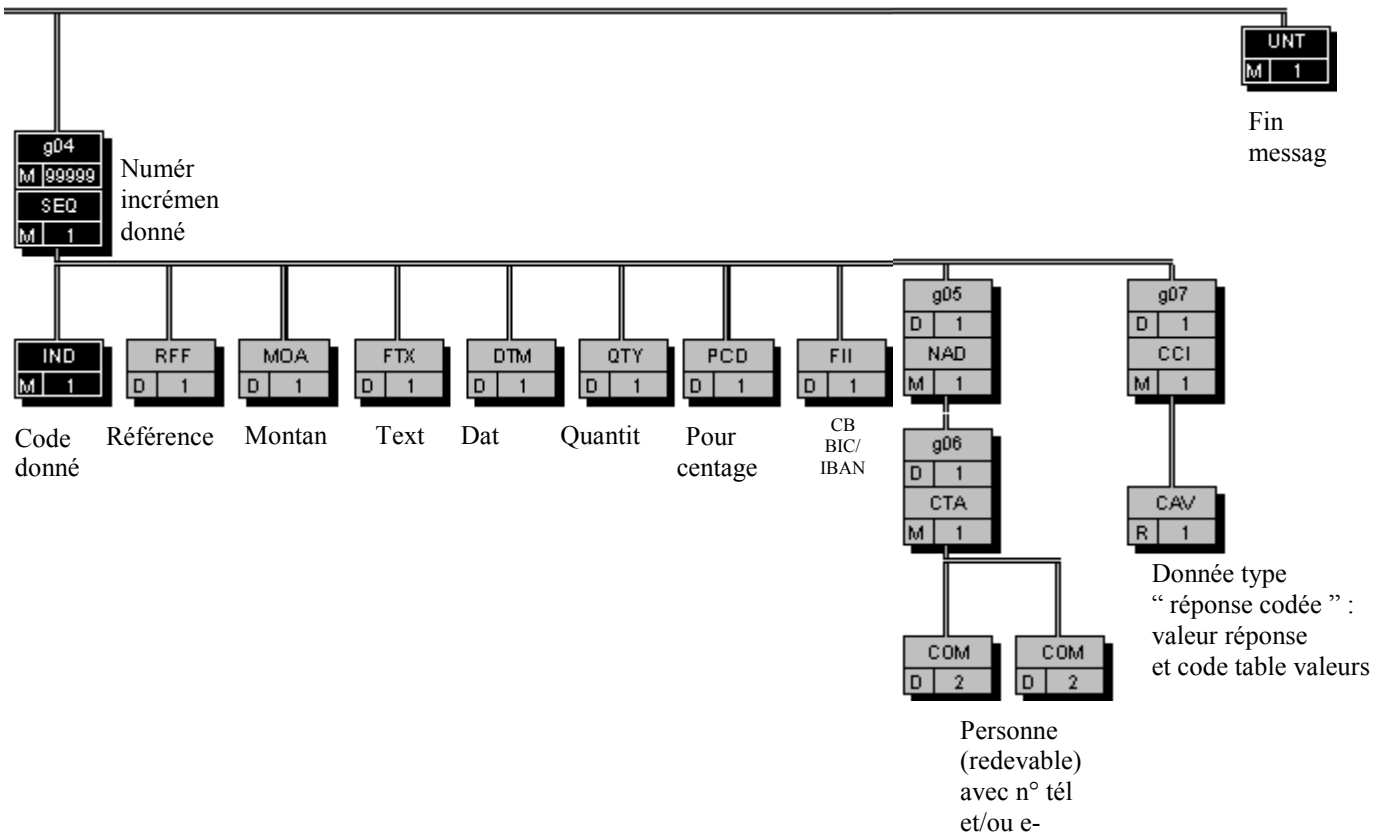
UNT
M 1

Fin messag

g04
M 99999
SEQ
M 1

Numér incrémen donné

IND
M 1

Code donné

RFF
D 1

Référence

MOA
D 1

Montan

FTX
D 1

Text

DTM
D 1

Dat

QTY
D 1

Quantit

PCD
D 1

Pour centage

FII
D 1

CB BIC/ IBAN

g05
D 1
NAD
M 1

g06
D 1
CTA
M 1

COM
D 2

COM
D 2

Personne (redevable) avec n° tél et/ou e-

g07
D 1
CCI
M 1

CAV
R 1

Donnée type " réponse codée " : valeur réponse et code table valeurs